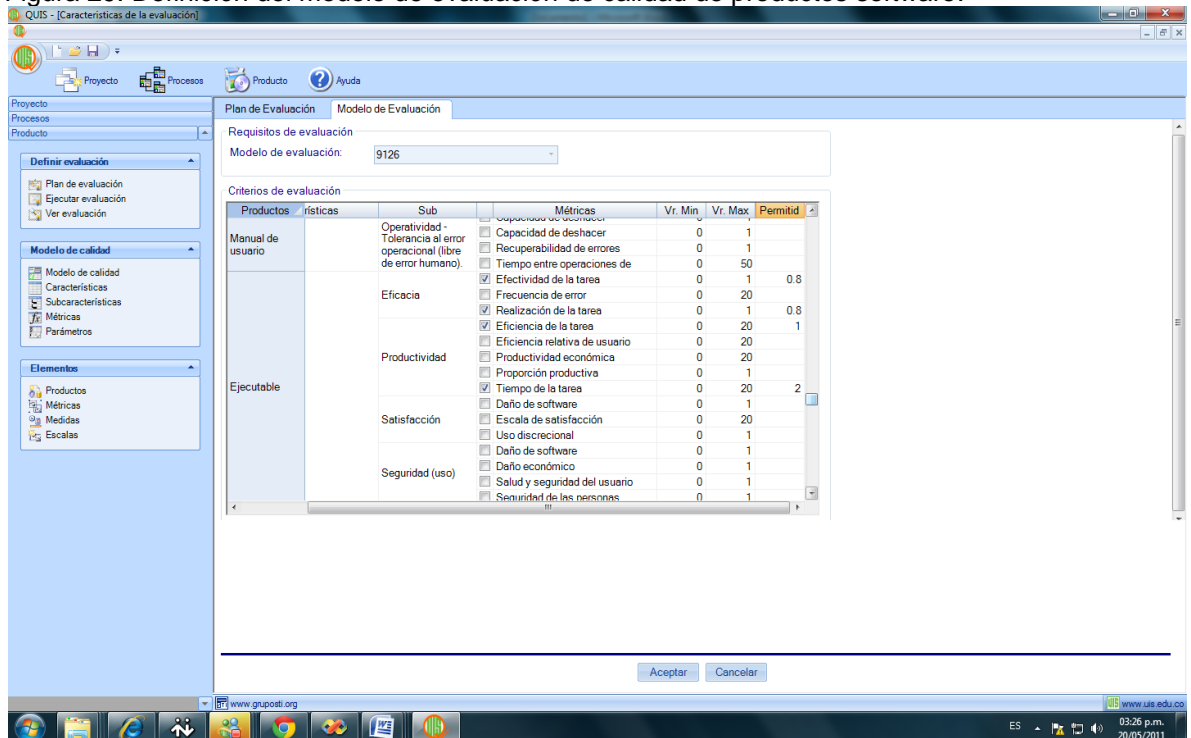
QUIS - [Características de la evaluación]

Proyecto Procesos Producto Ayuda

Proyecto
Procesos
Producto

Definir evaluación
Plan de evaluación
Ejecutar evaluación
Ver evaluación

Modelo de calidad
Modelo de calidad
Características
Subcaracterísticas
Métricas
Parámetros

Elementos
Productos
Métricas
Medidas
Escalas

Plan de Evaluación | Modelo de Evaluación

Requisitos de evaluación
Modelo de evaluación: 9126

Criterios de evaluación

| Productos | rísticas | Sub | Métricas | Vr. Min | Vr. Max | Permitid |
|---|---|---|---|---|---|---|
| Manual de usuario | | Operatividad - Tolerancia al error operacional (libre de error humano). | Capacidad de deshacer | 0 | 1 | |
| | | | Capacidad de deshacer | 0 | 1 | |
| | | | Recuperabilidad de errores | 0 | 1 | |
| | | | Tiempo entre operaciones de | 0 | 50 | |
| Ejecutable | | Eficacia | Efectividad de la tarea | 0 | 1 | 0.8 |
| | | | Frecuencia de error | 0 | 20 | |
| | | | Realización de la tarea | 0 | 1 | 0.8 |
| | | Productividad | Eficiencia de la tarea | 0 | 20 | 1 |
| | | | Eficiencia relativa de usuario | 0 | 20 | |
| | | | Productividad económica | 0 | 20 | |
| | | | Proporción productiva | 0 | 1 | |
| | | | Tiempo de la tarea | 0 | 20 | 2 |
| | | Satisfacción | Daño de software | 0 | 1 | |
| | | | Escala de satisfacción | 0 | 20 | |
| | | | Uso discrecional | 0 | 1 | |
| | | Seguridad (uso) | Daño de software | 0 | 1 | |
| | | | Daño económico | 0 | 1 | |
| | | | Salud y seguridad del usuario | 0 | 1 | |
| | | | Seguridad de las personas | 0 | 1 | |

Aceptar Cancelar

www.gruposti.org
www.uis.edu.co
ES 03:26 p.m. 20/05/2011